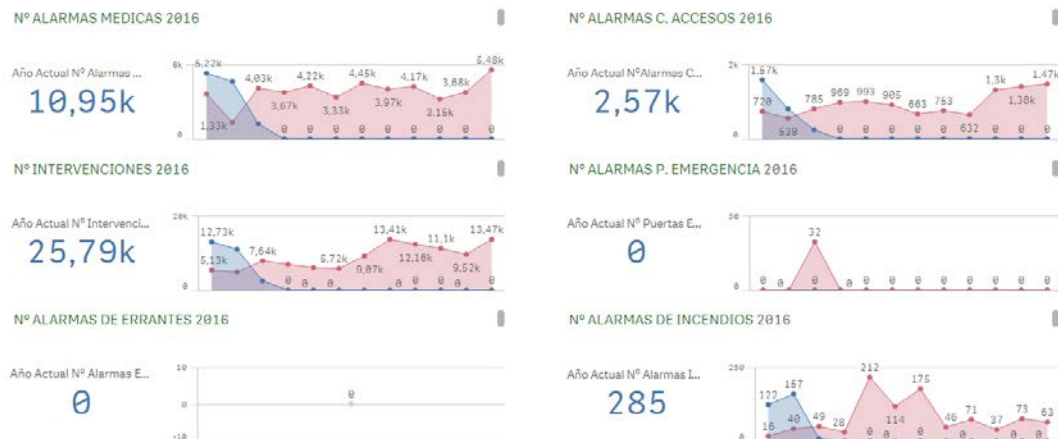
Nº ALARMAS MEDICAS 2016

Año Actual Nº Alarmas ...

10,95k

6k 6,22k 4,03k 4,22k 4,45k 4,17k 3,88k 6,48k 3,67k 3,33k 3,97k 3,16k 1,33k 0 0 0 0 0 0 0 0 0

Nº ALARMAS C. ACCESOS 2016

Año Actual NºAlarmas C...

2,57k

2k 1,57k 720 785 969 993 905 863 753 1,3k 1,47k 1,38k 639 0 0 0 0 0 632 0 0

Nº INTERVENCIONES 2016

Año Actual Nº Intervenci...

25,79k

20k 12,73k 7,64k 5,13k 5,72k 13,41k 11,1k 13,47k 12,16k 9,87k 9,52k 0 0 0 0 0 0 0 0 0

Nº ALARMAS P. EMERGENCIA 2016

Año Actual Nº Puertas E...

0

50 32 0 0 0 0 0 0 0 0 0 0 0 0

Nº ALARMAS DE ERRANTES 2016

Año Actual Nº Alarmas E...

0

10 0 -10 0

Nº ALARMAS DE INCENDIOS 2016

Año Actual Nº Alarmas I...

285

250 212 175 122 157 16 40 49 28 114 46 71 37 73 63 0 0 0 0 0